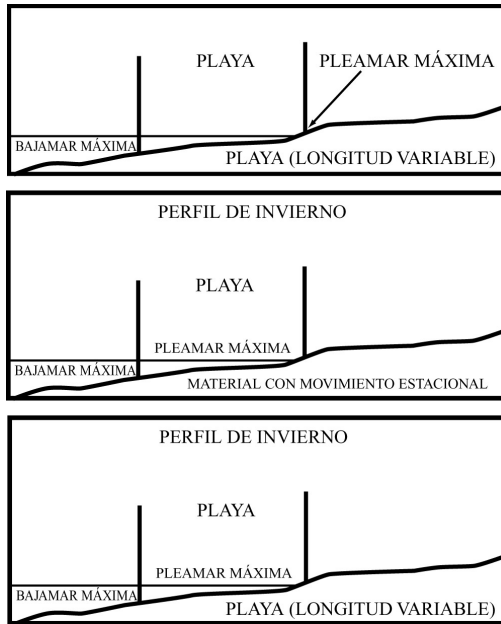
PLAYA

PLEAMAR MÁXIMA

BAJAMAR MÁXIMA

PLAYA (LONGITUD VARIABLE)

PERFIL DE INVIERNO

PLAYA

PLEAMAR MÁXIMA

BAJAMAR MÁXIMA

MATERIAL CON MOVIMIENTO ESTACIONAL

PERFIL DE INVIERNO

PLAYA

PLEAMAR MÁXIMA

BAJAMAR MÁXIMA

PLAYA (LONGITUD VARIABLE)